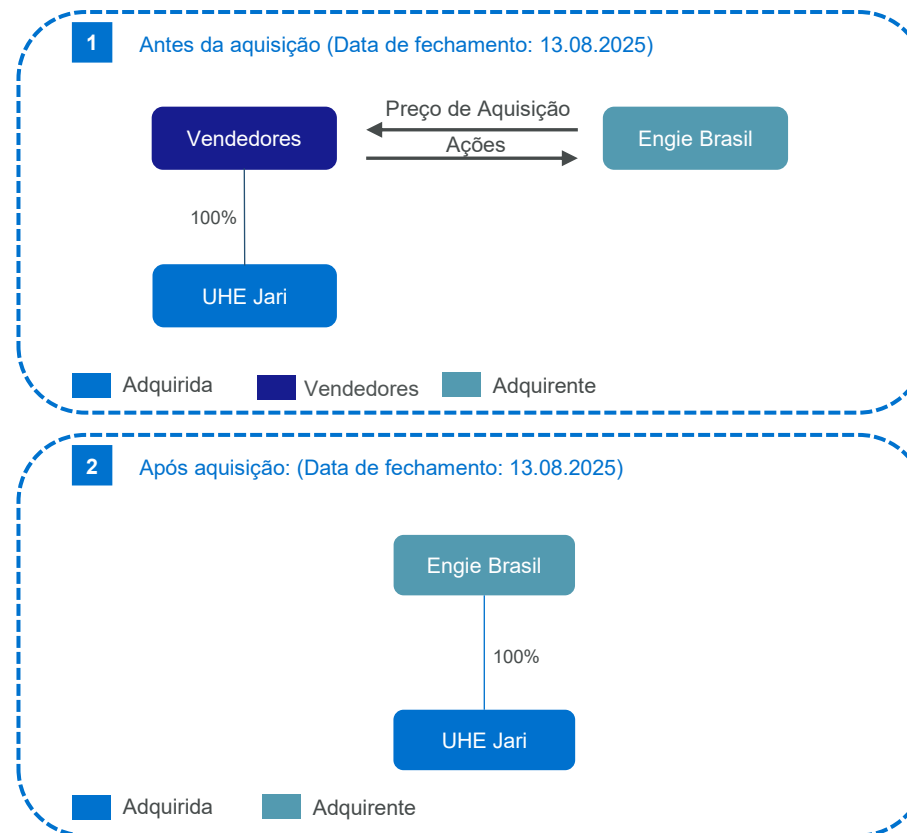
1 Antes da aquisição (Data de fechamento: 13.08.2025)

Vendedores

Preço de Aquisição

Ações

Engie Brasil

100%

UHE Jari

Adquirida Vendedores Adquirente

2 Após aquisição: (Data de fechamento: 13.08.2025)

Engie Brasil

100%

UHE Jari

Adquirida Adquirente